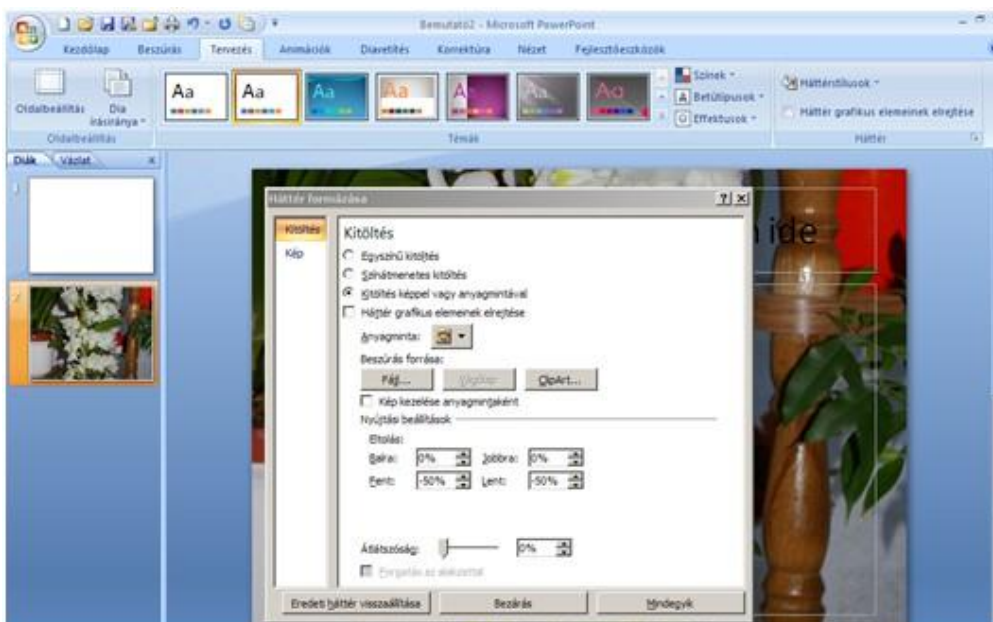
Bemutató2 - Microsoft PowerPoint

Kezdőlap Beszúrás Tervezés Animációk Diavetítés Korrektúra Nézet Fejlesztőeszközök

Oldalbeállítás Dia írásiránya
Oldalbeállítás

Aa Aa Aa Aa Aa Aa Aa

Színek
Betűtípusok
Effektusok
Témák

Háttérstílusok
Háttér grafikus elemeinek elrejtése
Háttér

Diák Vázlat ×

1
2

ide

Háttér formázása ? ×

Kitöltés
Kép

Kitöltés
Egyszínű kitöltés
Színátmenetes kitöltés
Kitöltés képpel vagy anyagmintával
Háttér grafikus elemeinek elrejtése
Anyagminta:
Beszúrás forrása:
Fájl... Vágólap ClipArt...
Kép kezelése anyagmintaként
Nyújtási beállítások
Eltolás:
Balra: 0% Jobbra: 0%
Fent: -50% Lent: -50%

Átlátszóság: 0%
Forgatás az alakzattal

Eredeti háttér visszaállítása Bezárás Mindegyik